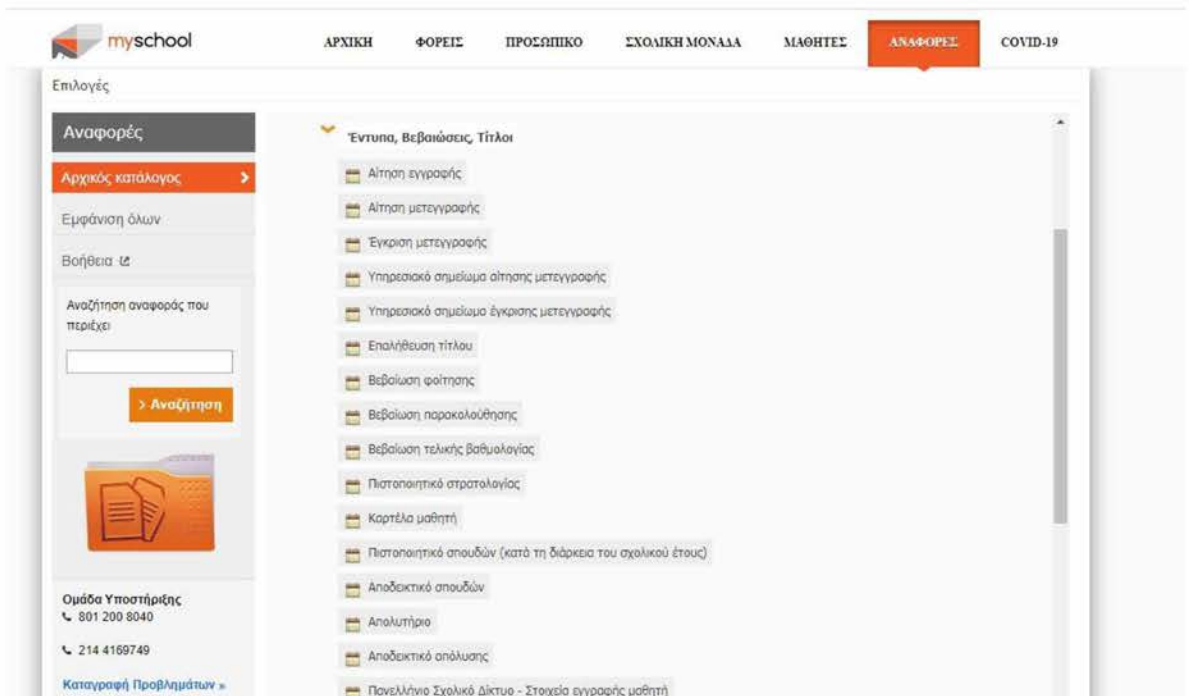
myschool

ΑΡΧΙΚΗ ΦΟΡΕΙΣ ΠΡΟΣΩΠΙΚΟ ΣΧΟΛΙΚΗ ΜΟΝΑΔΑ ΜΑΘΗΤΕΣ ΑΝΑΦΟΡΕΣ COVID-19

Επιλογές

Αναφορές

Αρχικός κατάλογος

Εμφάνιση όλων

Βοήθεια

Αναζήτηση αναφοράς που περιέχει

> Αναζήτηση

Ομάδα Υποστήριξης
801 200 8040

214 4169749

Καταγραφή Προβλημάτων »

Έντυπα, Βεβαιώσεις, Τίτλοι

Αίτηση εγγραφής

Αίτηση μετεγγραφής

Έγκριση μετεγγραφής

Υπηρεσιακό σημείωμα αίτησης μετεγγραφής

Υπηρεσιακό σημείωμα έγκρισης μετεγγραφής

Επαλήθευση τίτλου

Βεβαίωση φοίτησης

Βεβαίωση παρακολούθησης

Βεβαίωση τελικής βαθμολογίας

Πιστοποιητικό στρατολογίας

Καρτέλα μαθητή

Πιστοποιητικό σπουδών (κατά τη διάρκεια του σχολικού έτους)

Αποδεικτικό σπουδών

Απολυτήριο

Αποδεικτικό απόλυσης

Πανελλήνιο Σχολικό Δίκτυο - Στοιχεία εγγραφής μαθητή